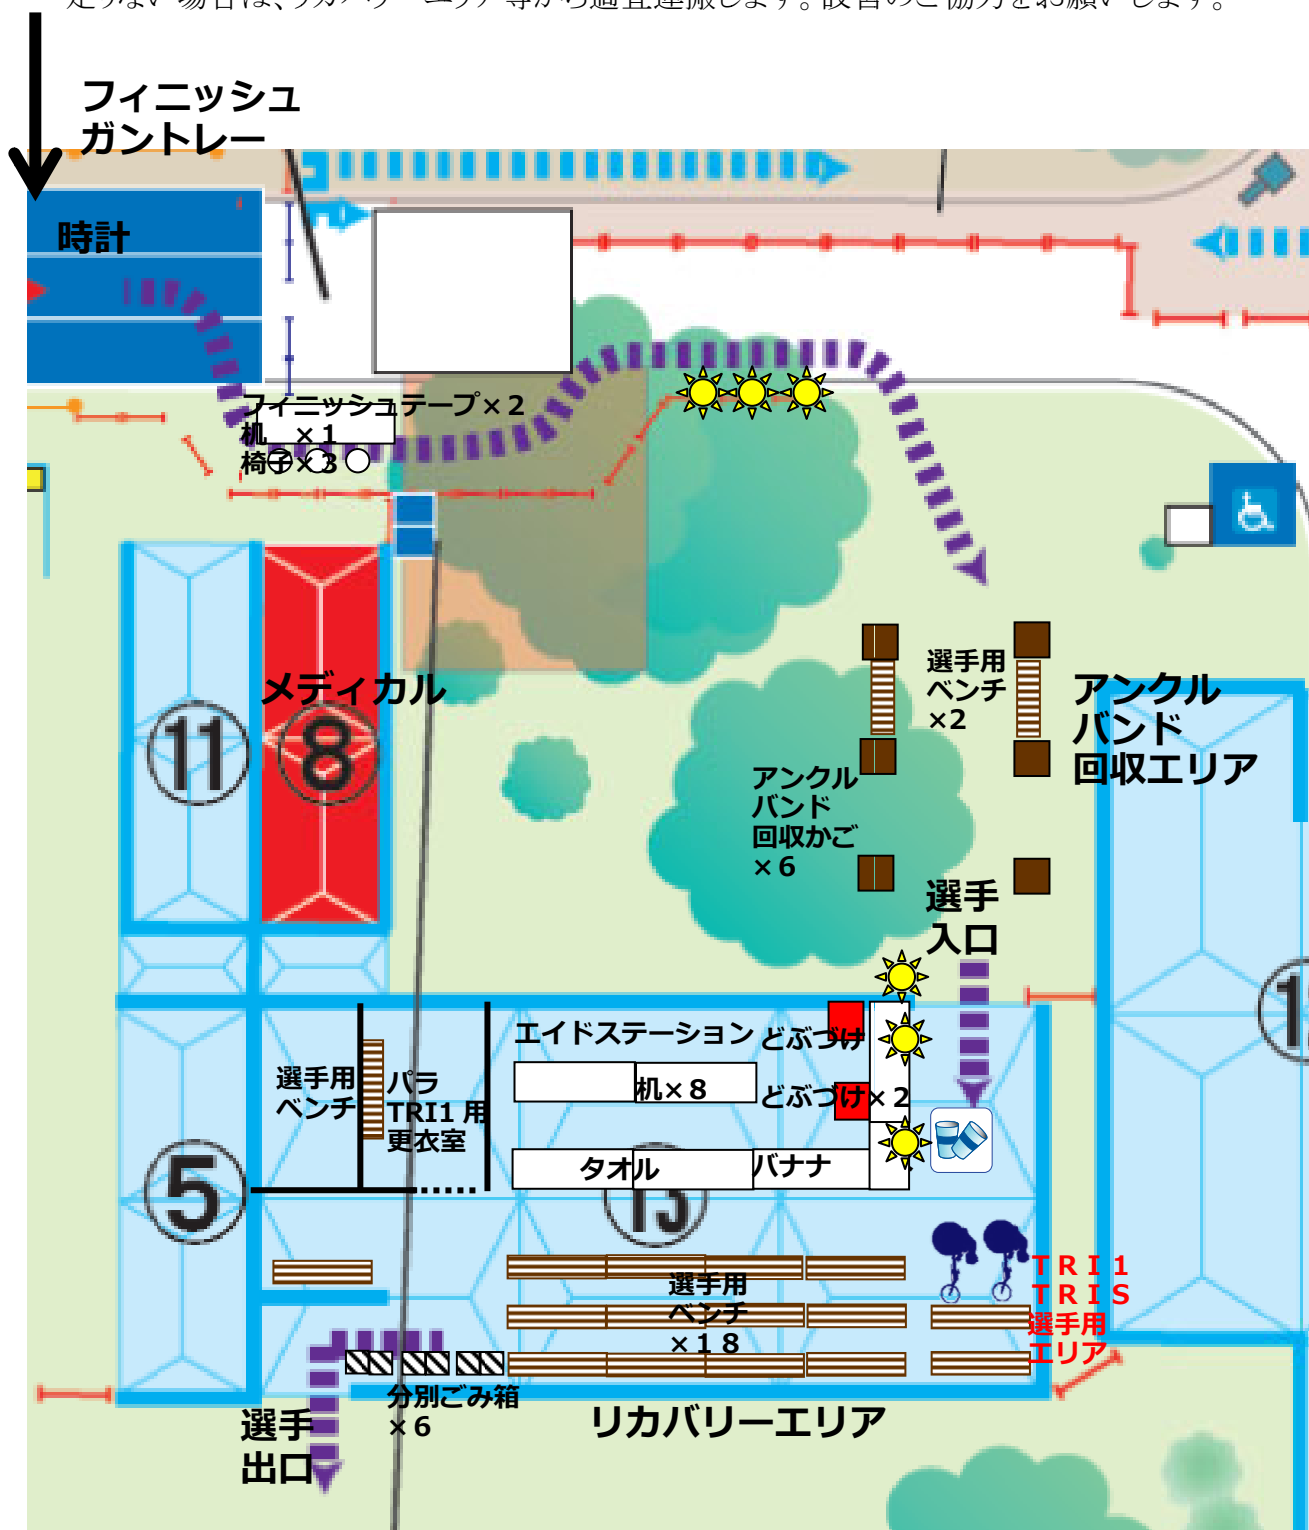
フィニッシュ
ガントレー

時計

フィニッシュテープ×２
机　×１
椅子×３

選手用
ベンチ
×２

アンクル
バンド
回収エリア

アンクル
バンド
回収かご
×６

メディカル
⑪
⑧

選手
入口

エイドステーション
どぶづけ
机×８
どぶづけ×２
タオル
バナナ

選手用
ベンチ
パラ
TRI1 用
更衣室

⑤
⑬

選手用
ベンチ
×１８

ＴＲＩ１
ＴＲＩＳ
選手用
エリア

分別ごみ箱
×６

選手
出口

リカバリーエリア